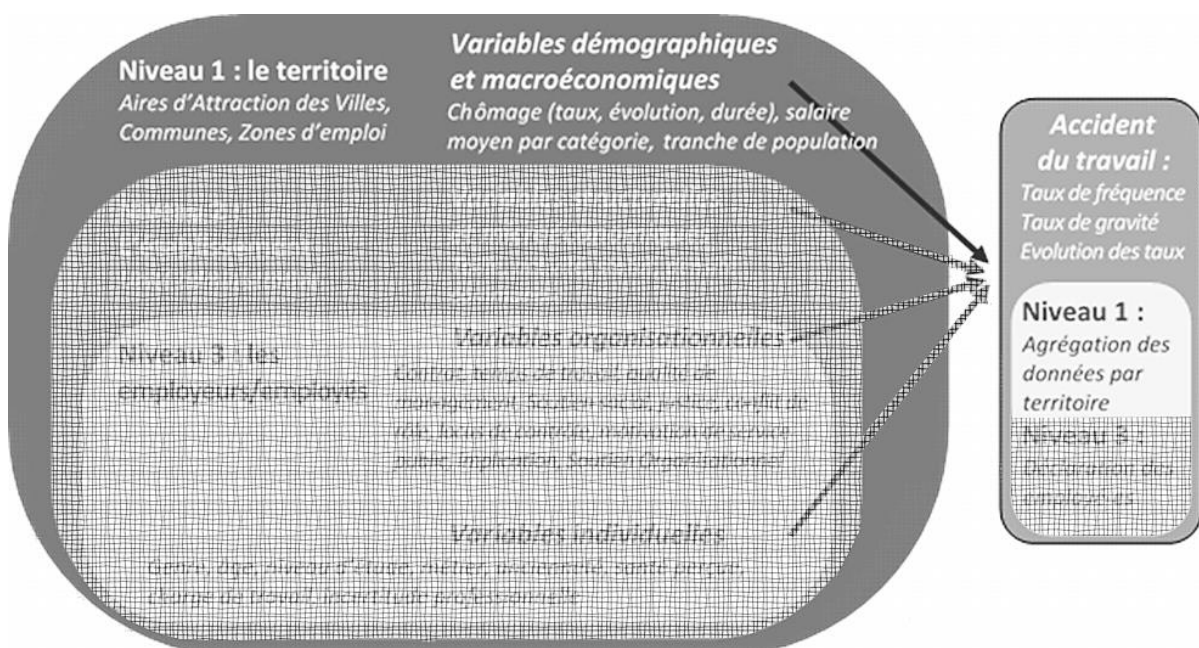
Niveau 1 : le territoire
Aires d'Attraction des Villes, Communes, Zones d'emploi

Variables démographiques et macroéconomiques
Chômage (taux, évolution, durée), salaire moyen par catégorie, tranche de population

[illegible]

Niveau 3 : les employeurs/employés

Variables organisationnelles
Contrat, temps de travail, qualité de management, secteur privé/public, conflit de rôle, locus de contrôle, motivation de service public, implication, Soutien Organisationnel

Variables individuelles
Genre, âge, niveau d'étude, métier, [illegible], santé physique, charge de travail, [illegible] professionnelle

Accident du travail :
Taux de fréquence
Taux de gravité
Evolution des taux

Niveau 1 :
Agrégation des données par territoire

Niveau 3 :
Déclaration des employés